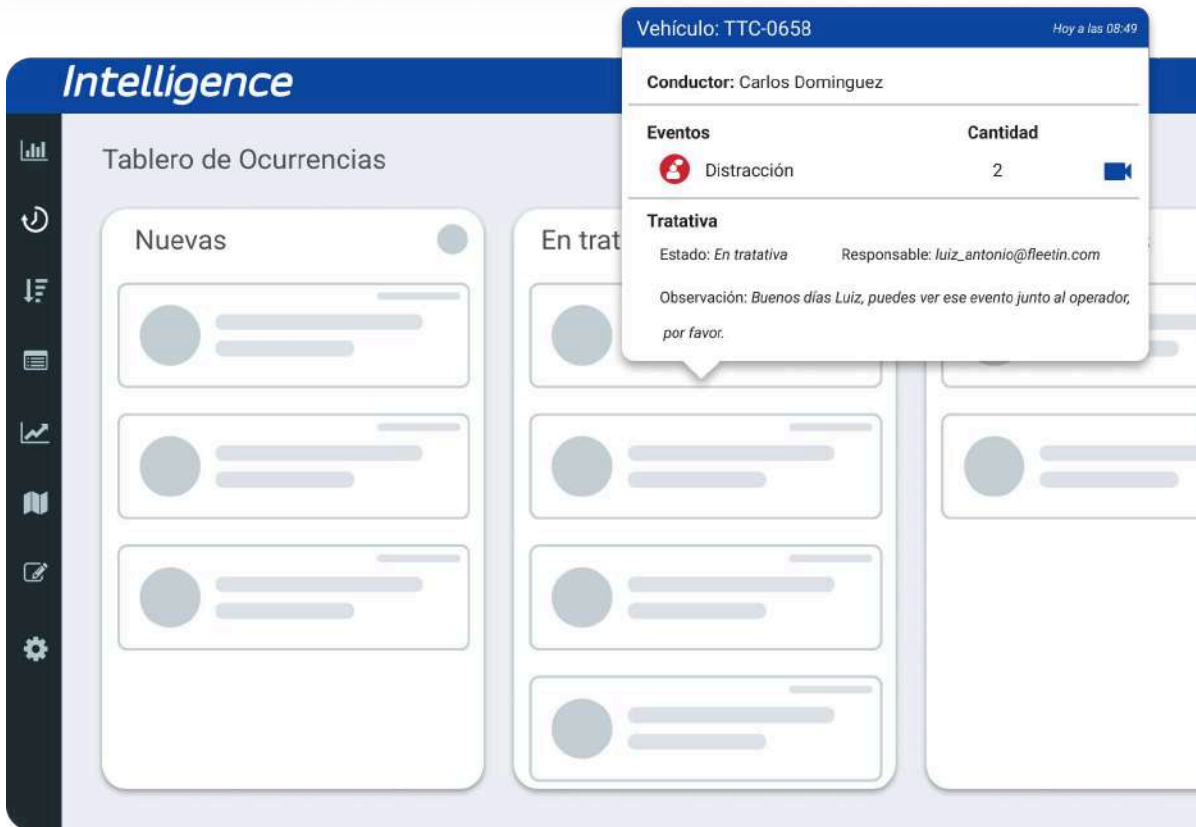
Intelligence

Tablero de Ocurrencias

Nuevas

En trat

Vehículo: TTC-0658

Hoy a las 08:49

Conductor: Carlos Dominguez

| Eventos | Cantidad |
|---|---|
| Distracción | 2 |

Tratativa

Estado: En tratativa

Responsable: luiz_antonio@fleetin.com

Observación: Buenos días Luiz, puedes ver ese evento junto al operador, por favor.